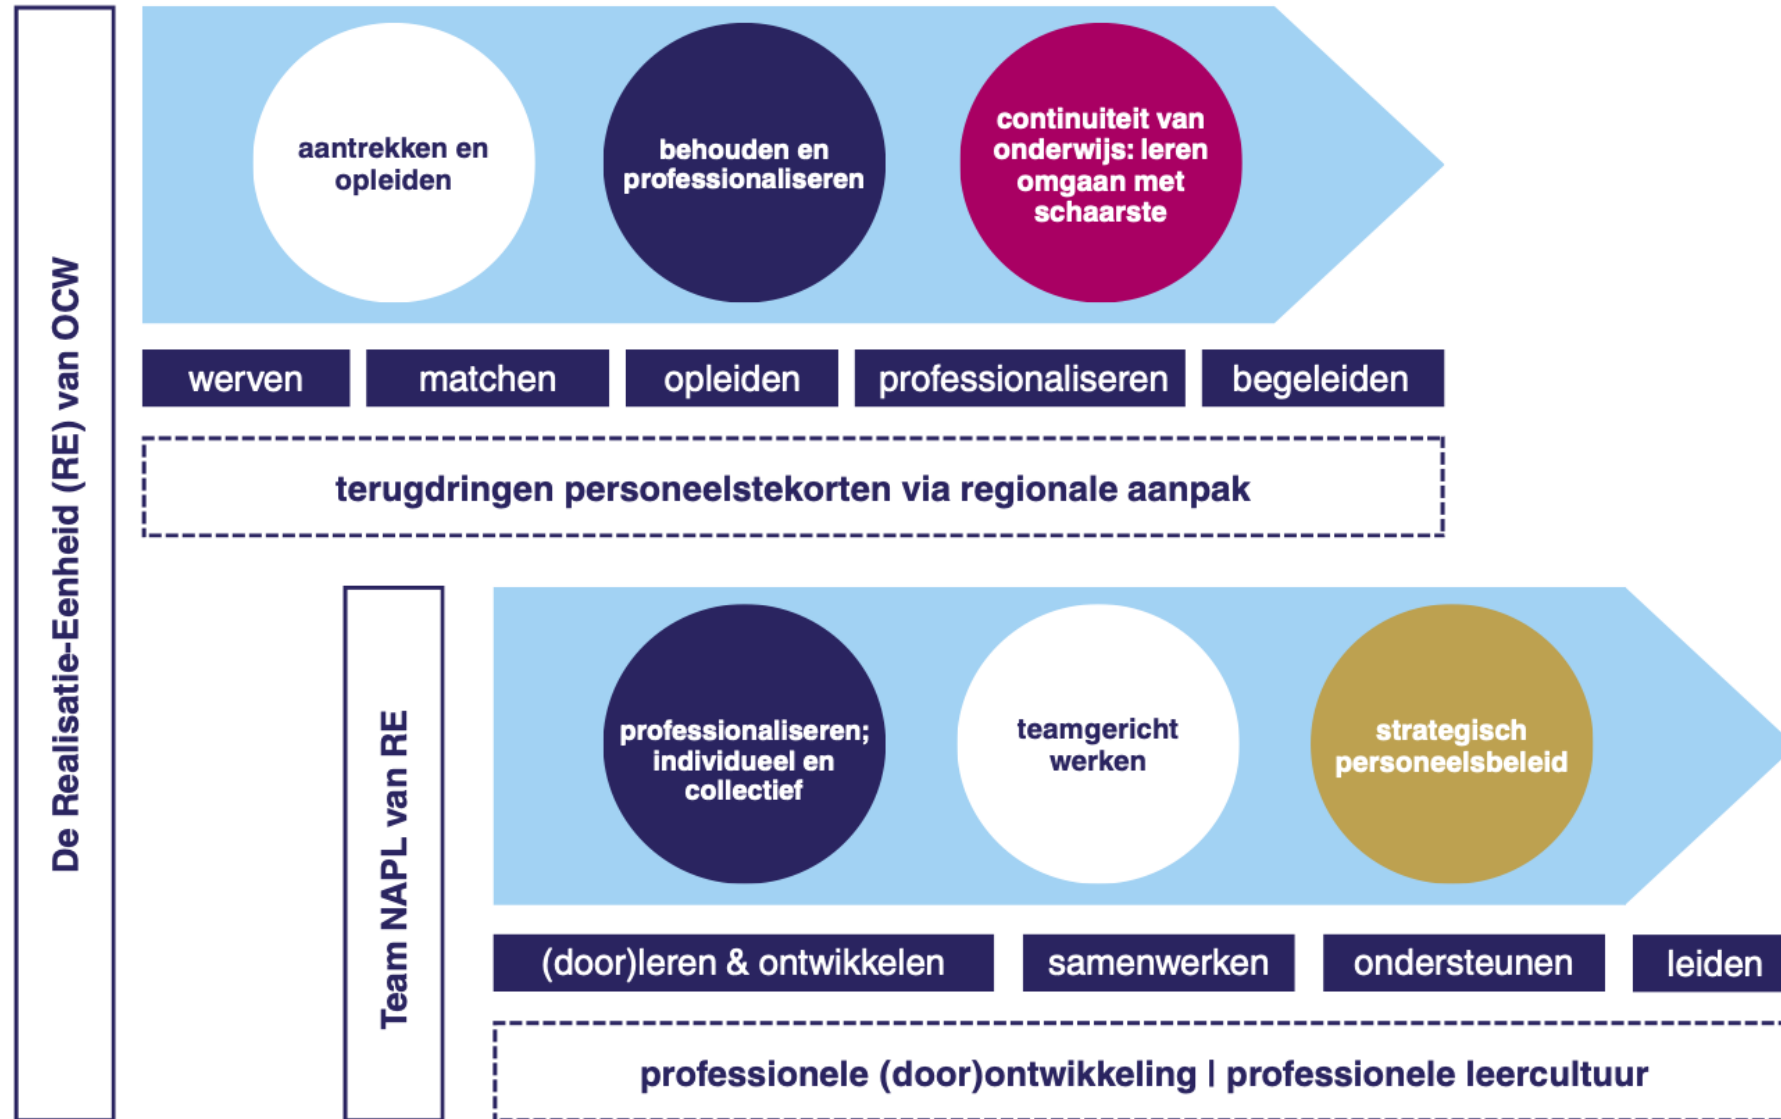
De Realisatie-Eenheid (RE) van OCW

aantrekken en opleiden

behouden en professionaliseren

continuïteit van onderwijs: leren omgaan met schaarste

werven

matchen

opleiden

professionaliseren

begeleiden

terugdringen personeelstekorten via regionale aanpak

Team NAPL van RE

professionaliseren; individueel en collectief

teamgericht werken

strategisch personeelsbeleid

(door)leren & ontwikkelen

samenwerken

ondersteunen

leiden

professionele (door)ontwikkeling | professionele leercultuur